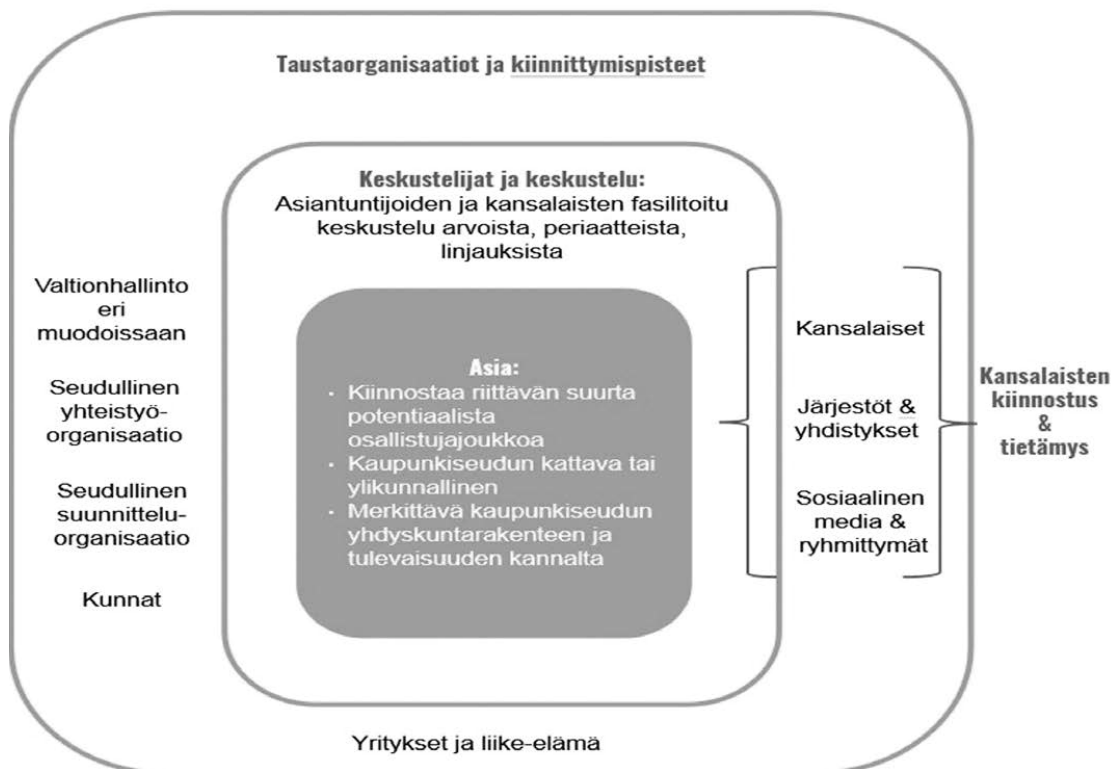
Taustaorganisaatiot ja kiinnittymispisteet

Keskustelijat ja keskustelu:
Asiantuntijoiden ja kansalaisten fasilitoitu keskustelu arvoista, periaatteista, linjauksista

Valtionhallinto eri muodoissaan

Seudullinen yhteistyöorganisaatio

Seudullinen suunnitteluorganisaatio

Kunnat

Asia:
· Kiinnostaa riittävän suurta potentiaalista osallistujajoukkoa
· Kaupunkiseudun kattava tai ylikunnallinen
· Merkittävä kaupunkiseudun yhdyskuntarakenteen ja tulevaisuuden kannalta

Kansalaiset

Järjestöt & yhdistykset

Sosiaalinen media & ryhmittymät

Kansalaisten kiinnostus & tietämys

Yritykset ja liike-elämä